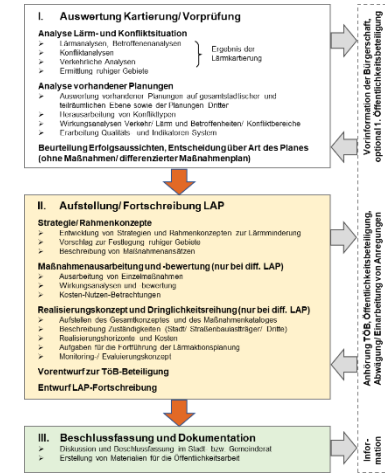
I. Auswertung Kartierung/ Vorprüfung

Analyse Lärm- und Konfliktsituation
➢ Lärmanalysen, Betroffenenanalysen
➢ Konfliktanalysen
➢ Verkehrliche Analysen
➢ Ermittlung ruhiger Gebiete

Ergebnis der Lärmkartierung

Analyse vorhandener Planungen
➢ Auswertung vorhandener Planungen auf gesamtstädtischer und teilräumlichen Ebene sowie der Planungen Dritter
➢ Herausarbeitung von Konfliktpunkten
➢ Wirkungsanalysen Verkehr/ Lärm und Betroffenheiten/ Konfliktbereiche
➢ Erarbeitung Qualitäts- und Indikatoren System

Beurteilung Erfolgsaussichten, Entscheidung über Art des Planes (ohne Maßnahmen/ differenzierter Maßnahmenplan)

Vorinformation der Bürgerschaft, optional 1. Öffentlichkeitsbeteiligung

II. Aufstellung/ Fortschreibung LAP

Strategie/ Rahmenkonzepte
➢ Entwicklung von Strategien und Rahmenkonzepten zur Lärmminderung
➢ Vorschlag zur Festlegung ruhiger Gebiete
➢ Beschreibung von Maßnahmenansätzen

Maßnahmenausarbeitung und -bewertung (nur bei diff. LAP)
➢ Ausarbeitung von Einzelmaßnahmen
➢ Wirkungsanalysen und Bewertung
➢ Kosten-Nutzen-Betrachtungen

Realisierungskonzept und Dringlichkeitsreihung (nur bei diff. LAP)
➢ Aufstellen des Gesamtkonzeptes und des Maßnahmenkataloges
➢ Beschreibung Zuständigkeiten (Stadt/ Straßenbaulastträger/ Dritte)
➢ Realisierungshorizonte und Kosten
➢ Aufgaben für die Fortführung der Lärmaktionsplanung
➢ Monitoring-/ Evaluierungskonzept

Vorentwurf zur TöB-Beteiligung

Entwurf LAP-Fortschreibung

Anhörung TÖB, Öffentlichkeitsbeteiligung, Abwägung/ Einarbeitung von Anregungen

III. Beschlussfassung und Dokumentation
➢ Diskussion und Beschlussfassung im Stadt- bzw. Gemeinderat
➢ Erstellung von Materialien für die Öffentlichkeitsarbeit

Information